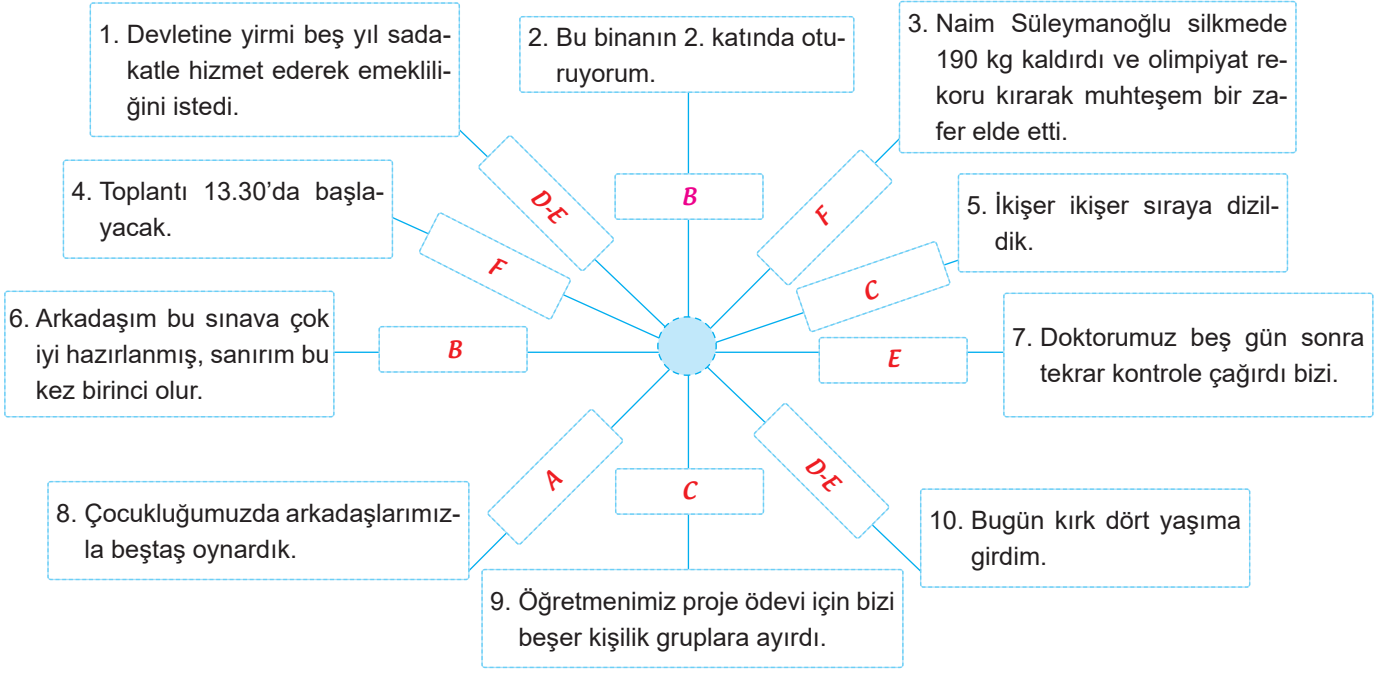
1. Devletine yirmi beş yıl sadakatle hizmet ederek emekliliğini istedi.

D-E

2. Bu binanın 2. katında oturuyorum.

B

3. Naim Süleymanoğlu silkmede 190 kg kaldırdı ve olimpiyat rekoru kırarak muhteşem bir zafer elde etti.

F

4. Toplantı 13.30'da başlayacak.

F

5. İkişer ikişer sıraya dizildik.

C

6. Arkadaşım bu sınava çok iyi hazırlanmış, sanırım bu kez birinci olur.

B

7. Doktorumuz beş gün sonra tekrar kontrole çağırdı bizi.

E

A

C

D-E

8. Çocukluğumuzda arkadaşlarımızla beştaş oynardık.

10. Bugün kırk dört yaşıma girdim.

9. Öğretmenimiz proje ödevi için bizi beşer kişilik gruplara ayırdı.